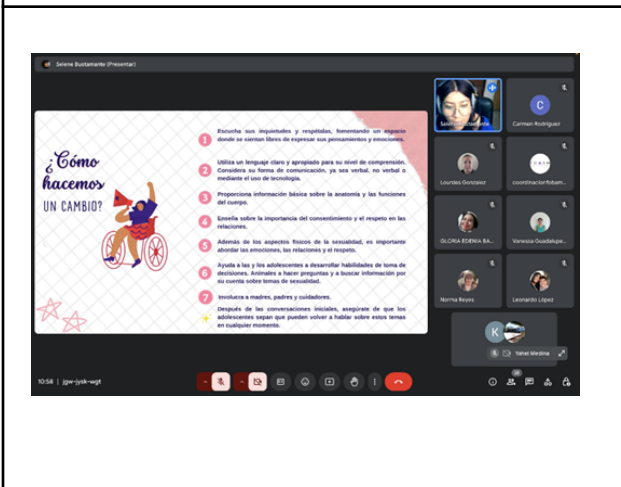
Selene Bustamante (Presentar)

¿Cómo hacemos UN CAMBIO?

1 Escucha sus inquietudes y respétalas, fomentando un espacio donde se sientan libres de expresar sus pensamientos y emociones.

2 Utiliza un lenguaje claro y apropiado para su nivel de comprensión. Considera su forma de comunicación, ya sea verbal, no verbal o mediante el uso de tecnología.

3 Proporciona información básica sobre la anatomía y las funciones del cuerpo.

4 Enseña sobre la importancia del consentimiento y el respeto en las relaciones.

5 Además de los aspectos físicos de la sexualidad, es importante abordar las emociones, las relaciones y el respeto.

6 Ayuda a las y los adolescentes a desarrollar habilidades de toma de decisiones. Anímales a hacer preguntas y a buscar información por su cuenta sobre temas de sexualidad.

7 Involucra a madres, padres y cuidadores.

Después de las conversaciones iniciales, asegúrate de que los adolescentes sepan que pueden volver a hablar sobre estos temas en cualquier momento.

Selene Bustamante
Carmen Rodriguez
Lourdes Gonzalez
coordinaciorfoban...
GLORIA EDENIA BA...
Vanessa Guadalupe...
Norma Reyes
Leonardo López
Yahel Medina

10:58 | jgw-jysk-wgt